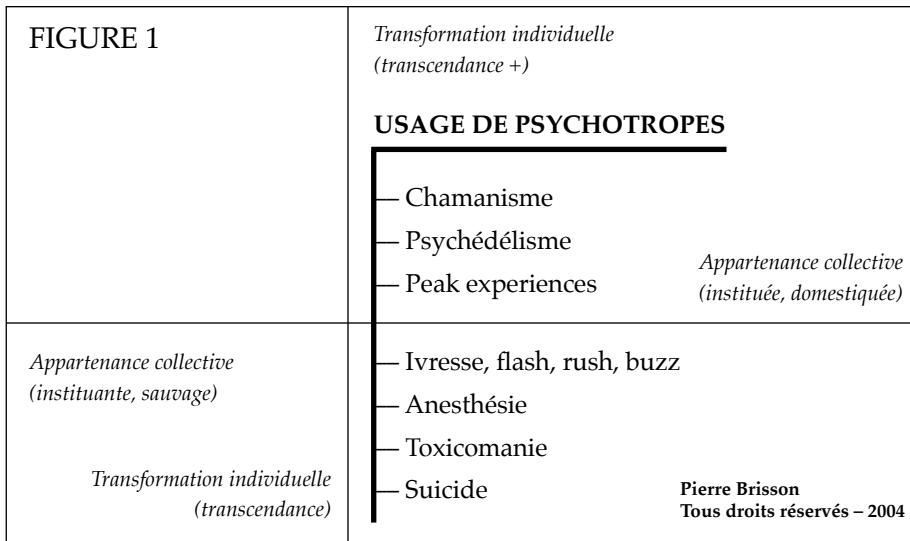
FIGURE 1

Transformation individuelle
(transcendance +)

USAGE DE PSYCHOTROPES

— Chamanisme
— Psychédélisme
— Peak experiences

Appartenance collective
(instituée, domestiquée)

Appartenance collective
(instituante, sauvage)

— Ivresse, flash, rush, buzz
— Anesthésie
— Toxicomanie
— Suicide

Transformation individuelle
(transcendance)

Pierre Brisson
Tous droits réservés – 2004